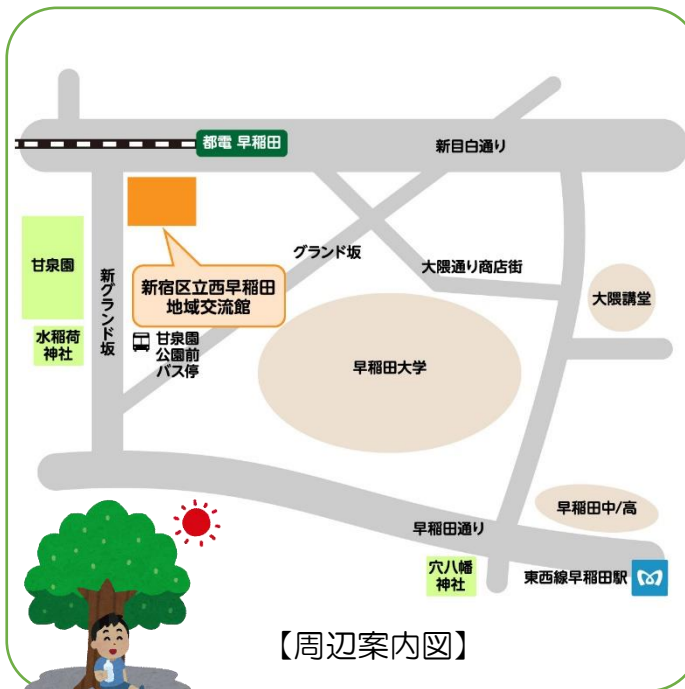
都電 早稲田

新目白通り

甘泉園

水稲荷神社

新グランド坂

新宿区立西早稲田地域交流館

甘泉園公園前バス停

グランド坂

大隈通り商店街

大隈講堂

早稲田大学

早稲田中/高

早稲田通り

穴八幡神社

東西線早稲田駅

【周辺案内図】